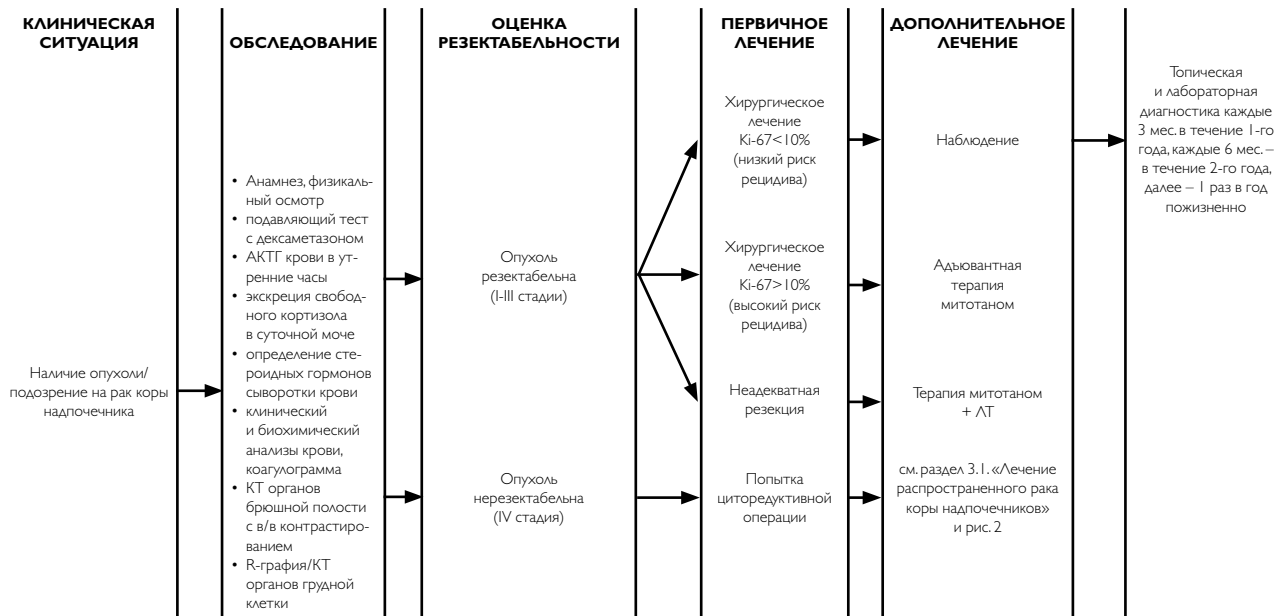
КЛИНИЧЕСКАЯ СИТУАЦИЯ

ОБСЛЕДОВАНИЕ

ОЦЕНКА РЕЗЕКТАБЕЛЬНОСТИ

ПЕРВИЧНОЕ ЛЕЧЕНИЕ

ДОПОЛНИТЕЛЬНОЕ ЛЕЧЕНИЕ

Наличие опухоли/ подозрение на рак коры надпочечника

• Анамнез, физикальный осмотр
• подавляющий тест с дексаметазоном
• АКТГ крови в утренние часы
• экскреция свободного кортизола в суточной моче
• определение стероидных гормонов сыворотки крови
• клинический и биохимический анализы крови, коагулограмма
• КТ органов брюшной полости с в/в контрастированием
• R-графия/КТ органов грудной клетки

Опухоль резектабельна (I-III стадии)

Опухоль нерезектабельна (IV стадия)

Хирургическое лечение Ki-67<10% (низкий риск рецидива)

Хирургическое лечение Ki-67>10% (высокий риск рецидива)

Неадекватная резекция

Попытка циторедуктивной операции

Наблюдение

Адъювантная терапия митотаном

Терапия митотаном + ЛТ

см. раздел 3.1. «Лечение распространенного рака коры надпочечников» и рис. 2

Топическая и лабораторная диагностика каждые 3 мес. в течение 1-го года, каждые 6 мес. – в течение 2-го года, далее – 1 раз в год пожизненно